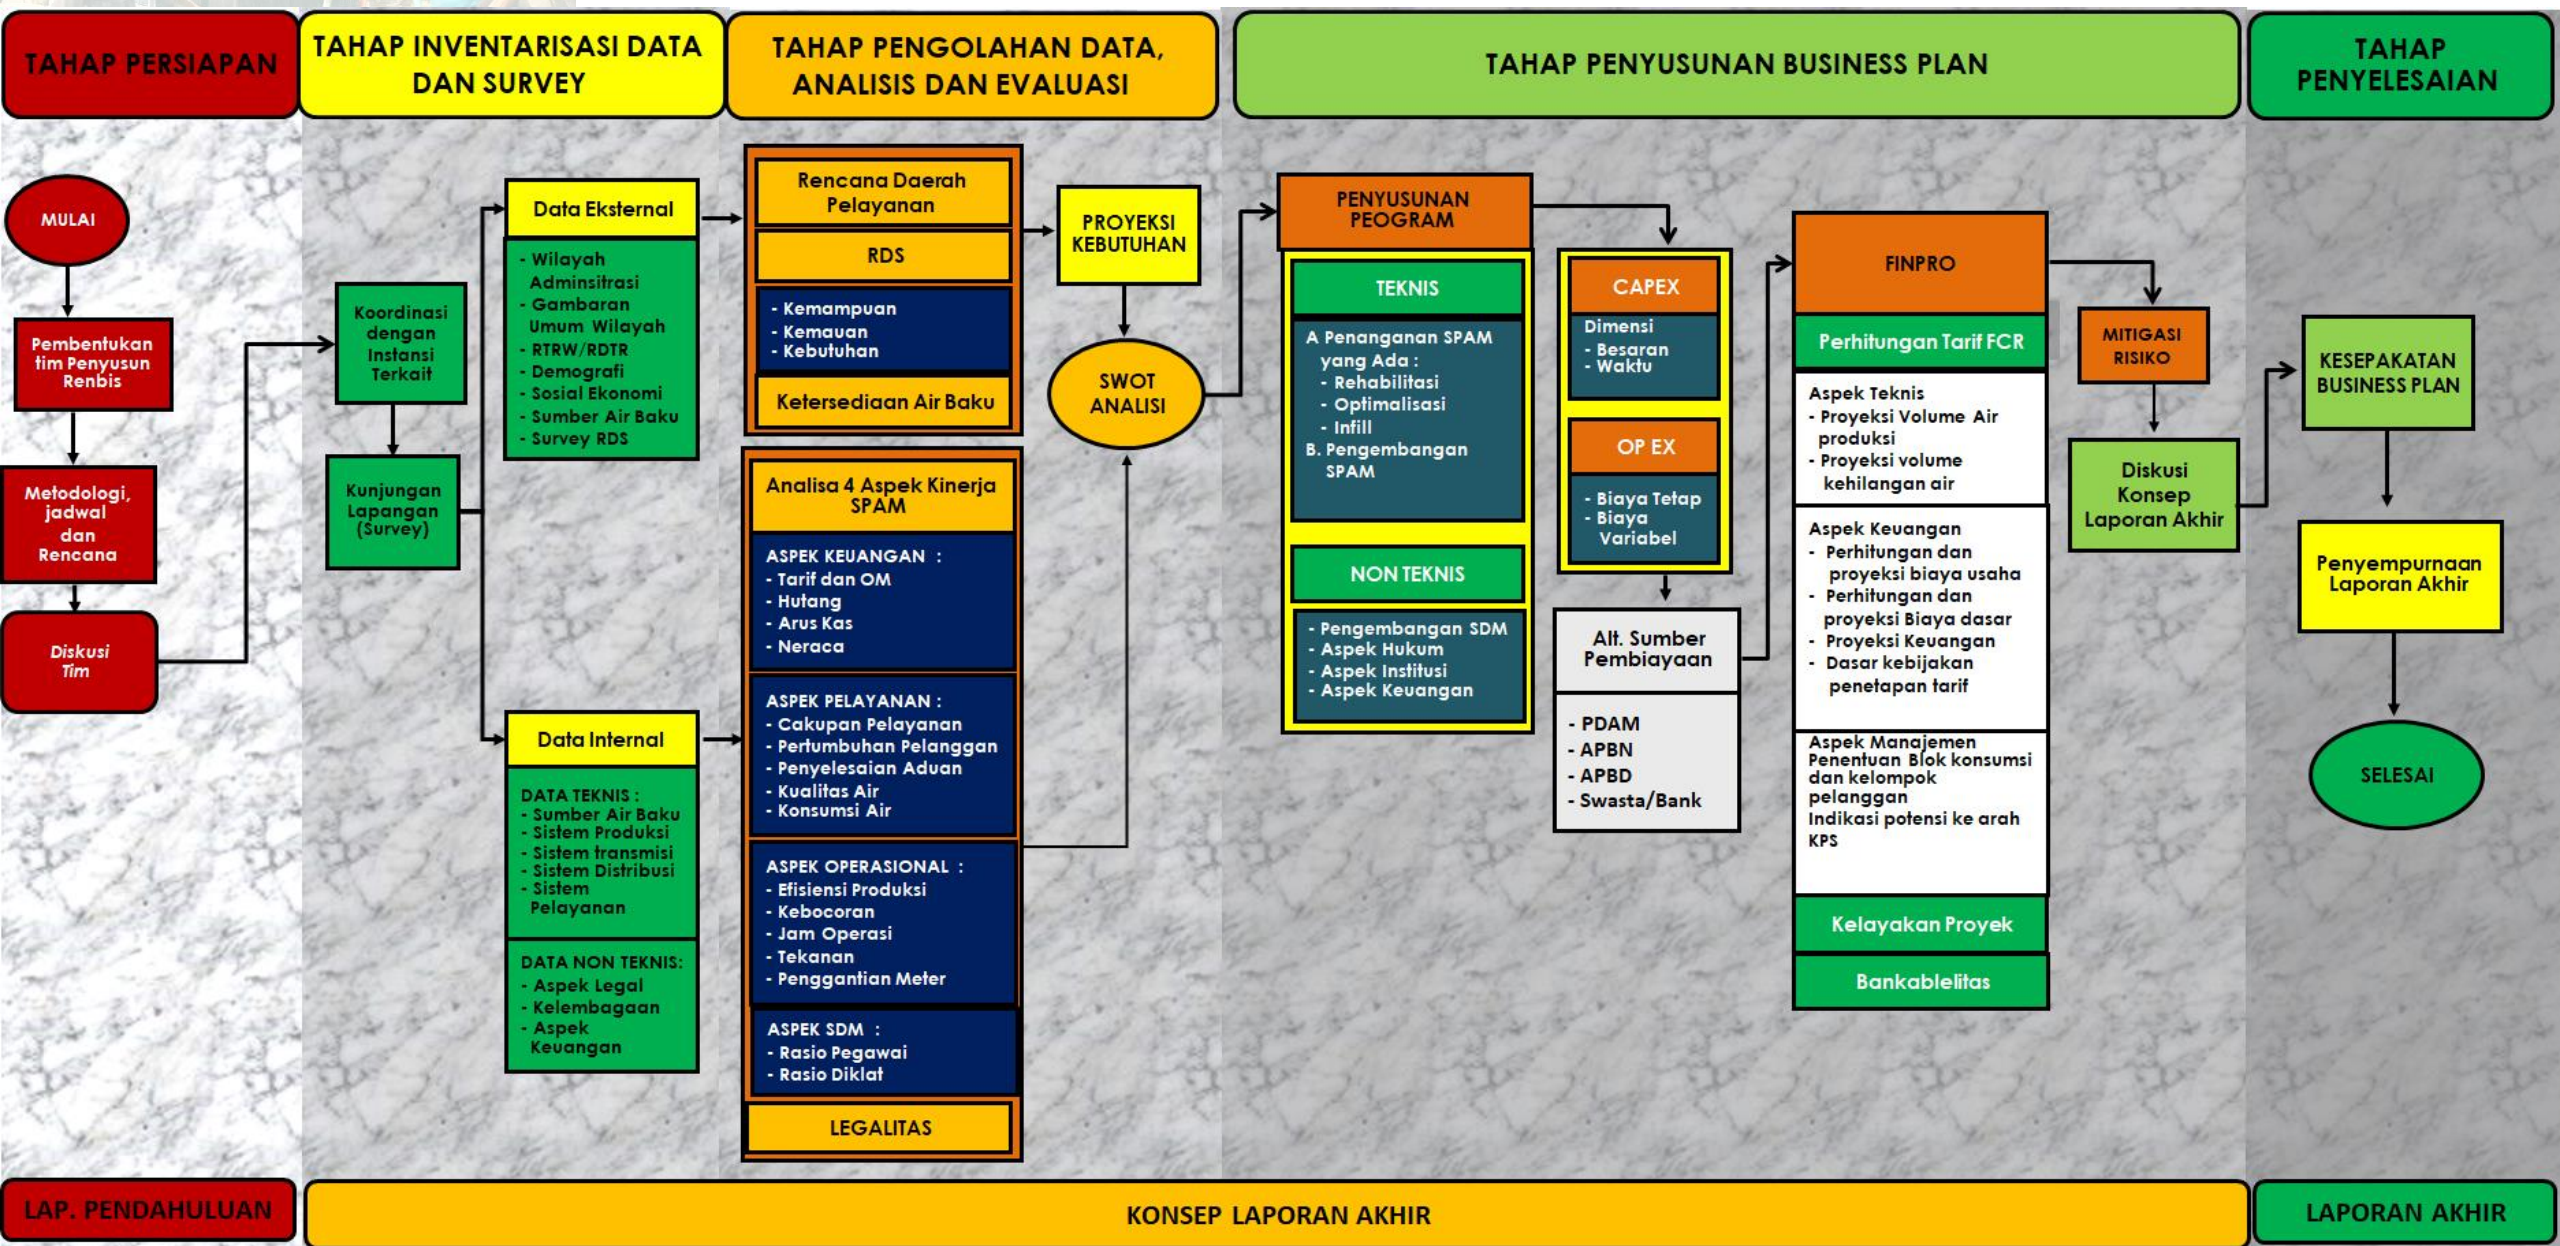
TAHAP PERSIAPAN

TAHAP INVENTARISASI DATA DAN SURVEY

TAHAP PENGOLAHAN DATA, ANALISIS DAN EVALUASI

TAHAP PENYUSUNAN BUSINESS PLAN

TAHAP PENYELESAIAN

MULAI

Pembentukan tim Penyusun Renbis

Metodologi, jadwal dan Rencana

Diskusi Tim

Koordinasi dengan Instansi Terkait

Kunjungan Lapangan (Survey)

Data Eksternal

- Wilayah Adminsitrasi
- Gambaran Umum Wilayah
- RTRW/RDTR
- Demografi
- Sosial Ekonomi
- Sumber Air Baku
- Survey RDS

Data Internal

DATA TEKNIS :
- Sumber Air Baku
- Sistem Produksi
- Sistem transmisi
- Sistem Distribusi
- Sistem Pelayanan

DATA NON TEKNIS:
- Aspek Legal
- Kelembagaan
- Aspek Keuangan

Rencana Daerah Pelayanan

RDS

- Kemampuan
- Kemauan
- Kebutuhan

Ketersediaan Air Baku

Analisa 4 Aspek Kinerja SPAM

ASPEK KEUANGAN :
- Tarif dan OM
- Hutang
- Arus Kas
- Neraca

ASPEK PELAYANAN :
- Cakupan Pelayanan
- Pertumbuhan Pelanggan
- Penyelesaian Aduan
- Kualitas Air
- Konsumsi Air

ASPEK OPERASIONAL :
- Efisiensi Produksi
- Kebocoran
- Jam Operasi
- Tekanan
- Penggantian Meter

ASPEK SDM :
- Rasio Pegawai
- Rasio Diklat

LEGALITAS

PROYEKSI KEBUTUHAN

SWOT ANALISI

PENYUSUNAN PEOGRAM

TEKNIS

A Penanganan SPAM yang Ada :
- Rehabilitasi
- Optimalisasi
- Infill
B. Pengembangan SPAM

NON TEKNIS

- Pengembangan SDM
- Aspek Hukum
- Aspek Institusi
- Aspek Keuangan

CAPEX

Dimensi
- Besaran
- Waktu

OP EX

- Biaya Tetap
- Biaya Variabel

Alt. Sumber Pembiayaan

- PDAM
- APBN
- APBD
- Swasta/Bank

FINPRO

Perhitungan Tarif FCR

Aspek Teknis
- Proyeksi Volume Air produksi
- Proyeksi volume kehilangan air

Aspek Keuangan
- Perhitungan dan proyeksi biaya usaha
- Perhitungan dan proyeksi Biaya dasar
- Proyeksi Keuangan
- Dasar kebijakan penetapan tarif

Aspek Manajemen
Penentuan Blok konsumsi dan kelompok pelanggan
Indikasi potensi ke arah KPS

Kelayakan Proyek

Bankablelitas

MITIGASI RISIKO

Diskusi Konsep Laporan Akhir

KESEPAKATAN BUSINESS PLAN

Penyempurnaan Laporan Akhir

SELESAI

LAP. PENDAHULUAN

KONSEP LAPORAN AKHIR

LAPORAN AKHIR